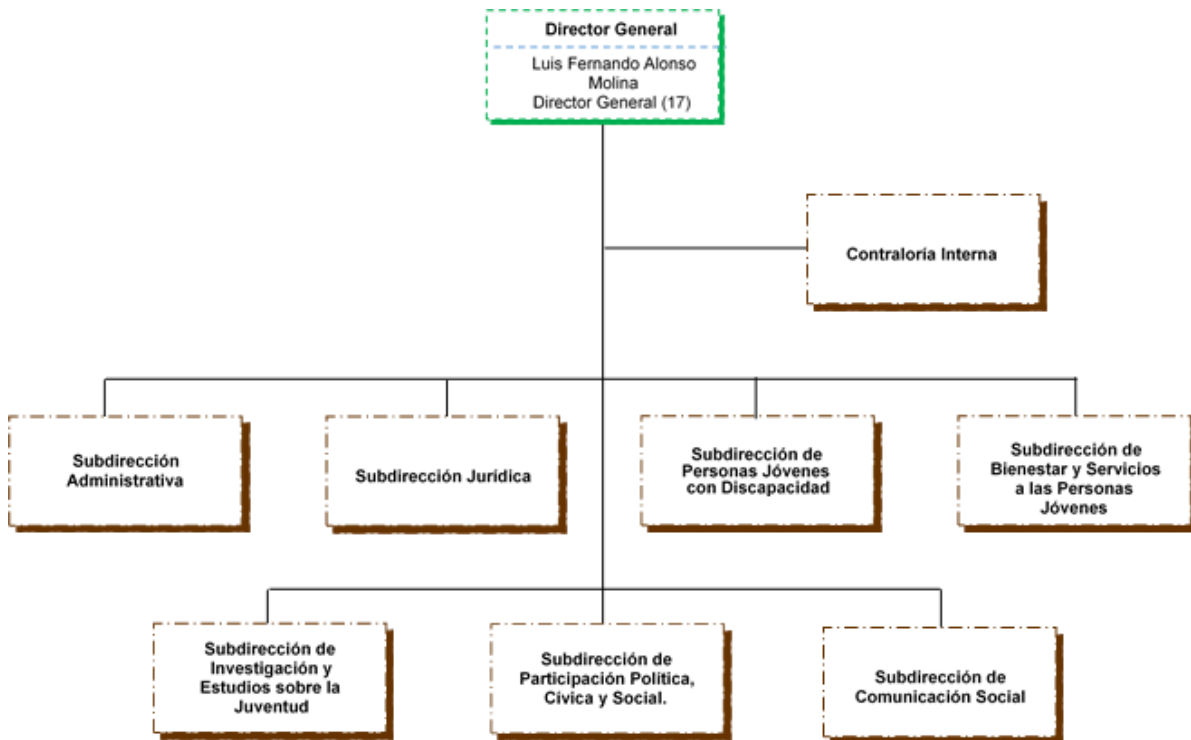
Director General

Luis Fernando Alonso Molina
Director General (17)

Contraloría Interna

Subdirección Administrativa

Subdirección Jurídica

Subdirección de Personas Jóvenes con Discapacidad

Subdirección de Bienestar y Servicios a las Personas Jóvenes

Subdirección de Investigación y Estudios sobre la Juventud

Subdirección de Participación Política, Cívica y Social.

Subdirección de Comunicación Social